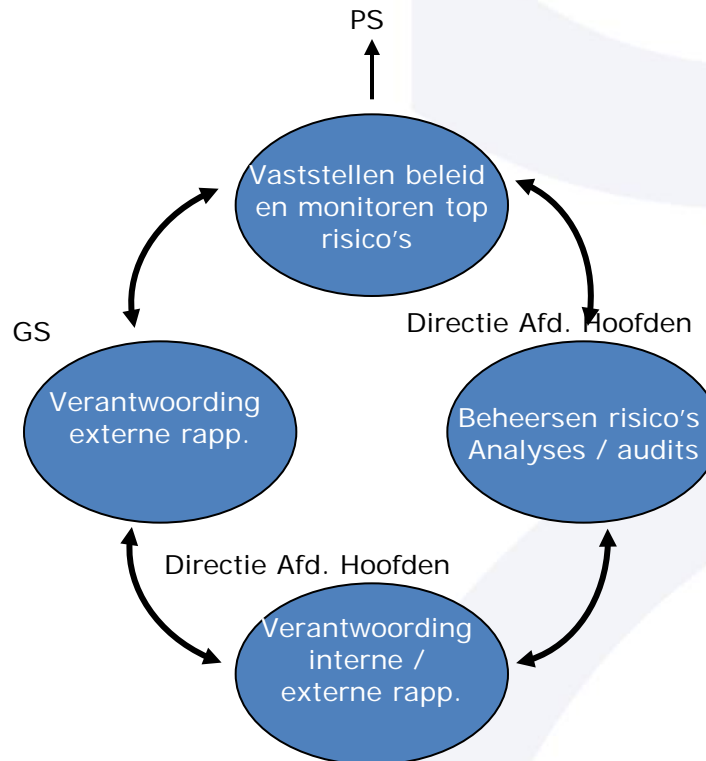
PS

Vaststellen beleid en monitoren top risico's

GS

Directie Afd. Hoofden

Verantwoording externe rapp.

Beheersen risico's Analyses / audits

Directie Afd. Hoofden

Verantwoording interne / externe rapp.